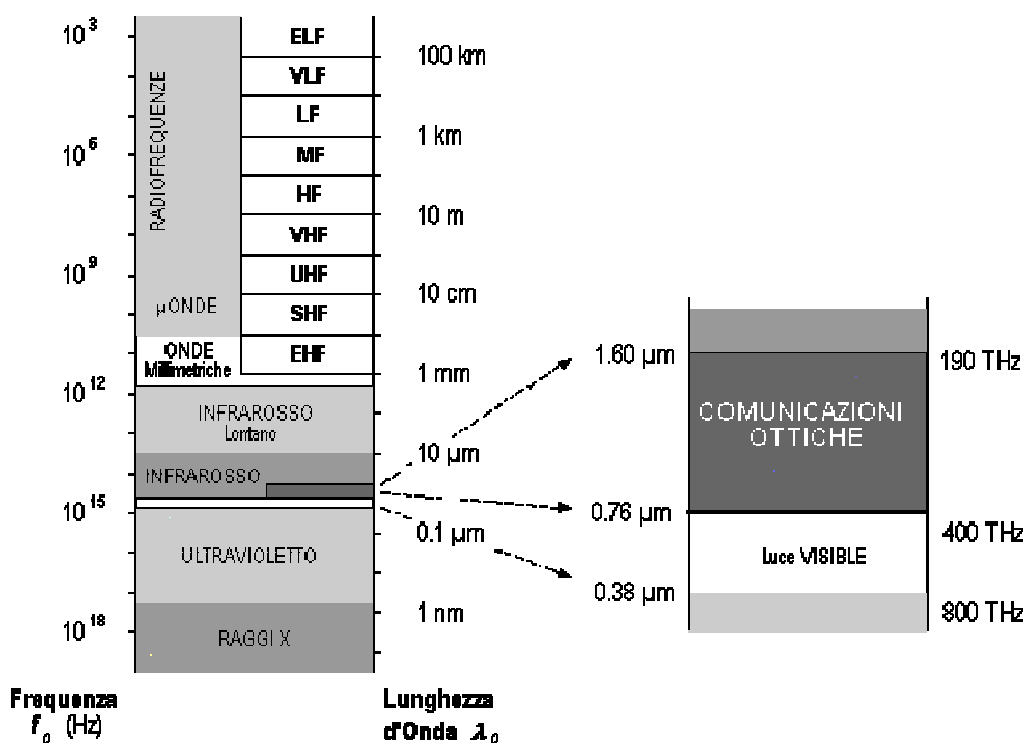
$10^3$
$10^6$
$10^9$
$10^{12}$
$10^{15}$
$10^{18}$

RADIOFREQUENZE

μONDE

ONDE Millimetriche

ELF
VLF
LF
MF
HF
VHF
UHF
SHF
EHF

INFRAROSSO Lontano

INFRAROSSO

ULTRAVIOLETTO

RAGGI X

100 km
1 km
10 m
10 cm
1 mm
10 μm
0.1 μm
1 nm

1.60 μm
0.76 μm
0.38 μm

COMUNICAZIONI OTTICHE

Luce VISIBLE

190 THz
400 THz
800 THz

Frequenza $f_0$ (Hz)

Lunghezza d'Onda $\lambda_0$